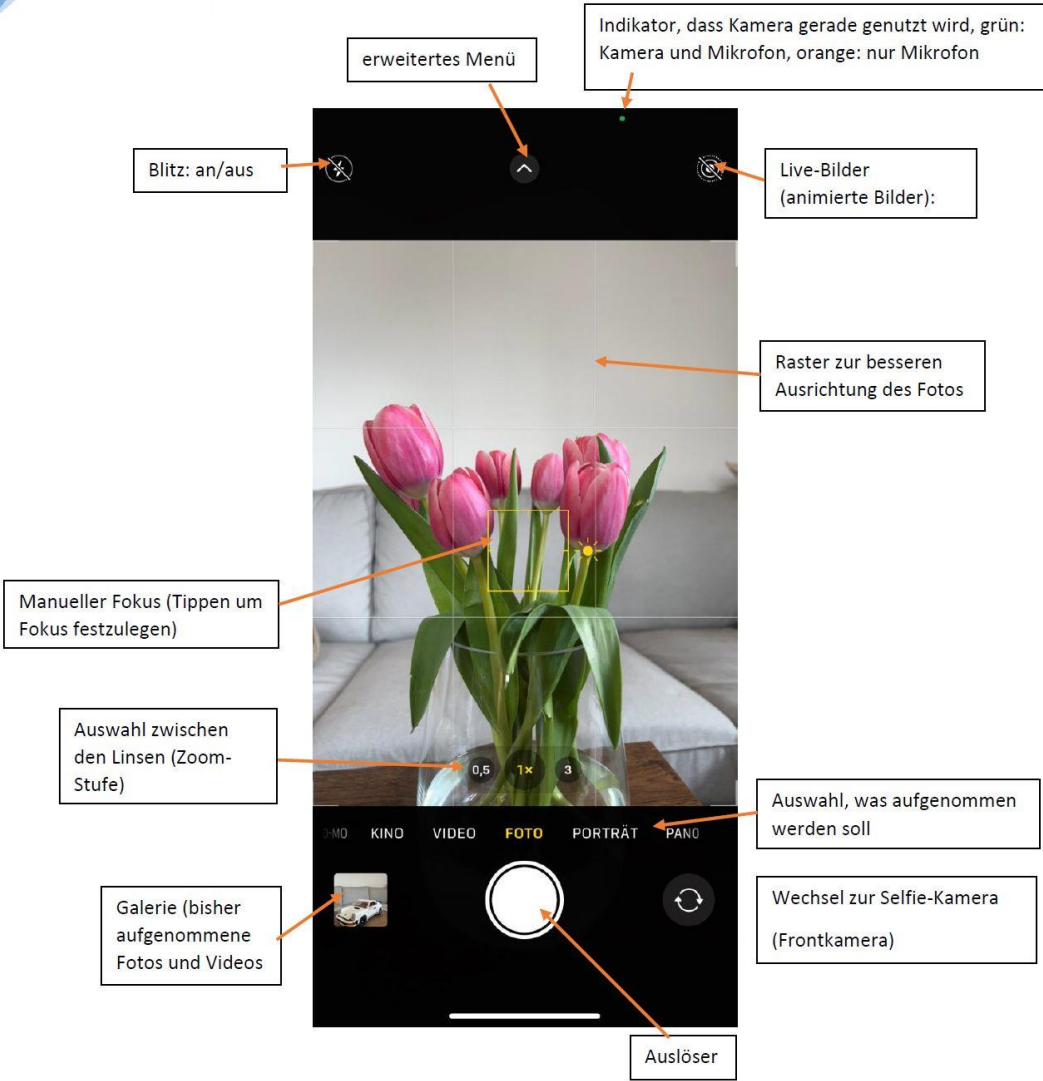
Indikator, dass Kamera gerade genutzt wird, grün: Kamera und Mikrofon, orange: nur Mikrofon

erweitertes Menü

Blitz: an/aus

Live-Bilder (animierte Bilder):

Raster zur besseren Ausrichtung des Fotos

Manueller Fokus (Tippen um Fokus festzulegen)

Auswahl zwischen den Linsen (Zoom-Stufe)

0,5 1× 3

Auswahl, was aufgenommen werden soll

-MO KINO VIDEO FOTO PORTRÄT PANO

Galerie (bisher aufgenommene Fotos und Videos

Wechsel zur Selfie-Kamera

(Frontkamera)

Auslöser